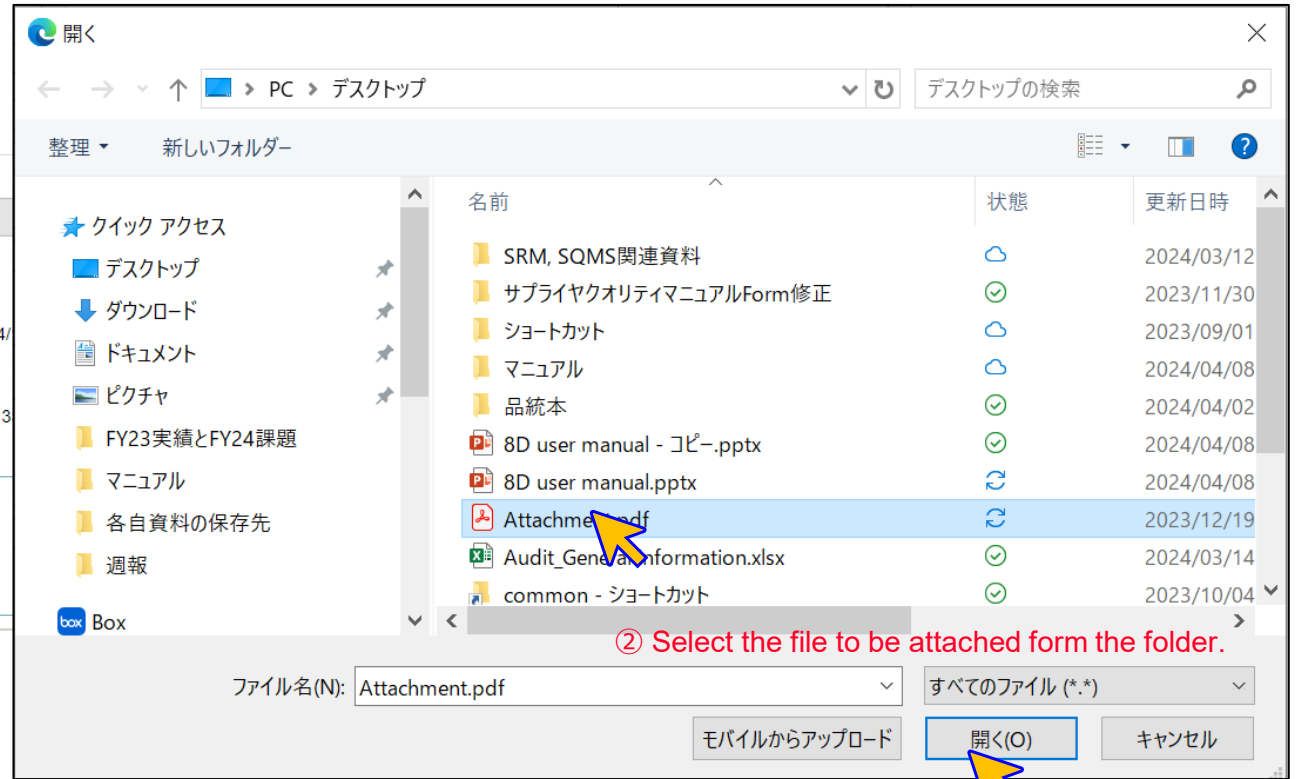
開く

PC > デスクトップ

デスクトップの検索

整理 ▾ 新しいフォルダー

クイック アクセス
デスクトップ
ダウンロード
ドキュメント
ピクチャ
FY23実績とFY24課題
マニュアル
各自資料の保存先
週報
Box

| 名前 | 状態 | 更新日時 |
|---|---|---|
| SRM, SQMS関連資料 | | 2024/03/12 |
| サプライヤクオリティマニュアルForm修正 | | 2023/11/30 |
| ショートカット | | 2023/09/01 |
| マニュアル | | 2024/04/08 |
| 品統本 | | 2024/04/02 |
| 8D user manual - コピー.pptx | | 2024/04/08 |
| 8D user manual.pptx | | 2024/04/08 |
| Attachme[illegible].pdf | | 2023/12/19 |
| Audit_Genera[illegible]nformation.xlsx | | 2024/03/14 |
| common - ショートカット | | 2023/10/04 |

② Select the file to be attached form the folder.

ファイル名(N): Attachment.pdf

すべてのファイル (*.*)

モバイルからアップロード

開く(O)

キャンセル